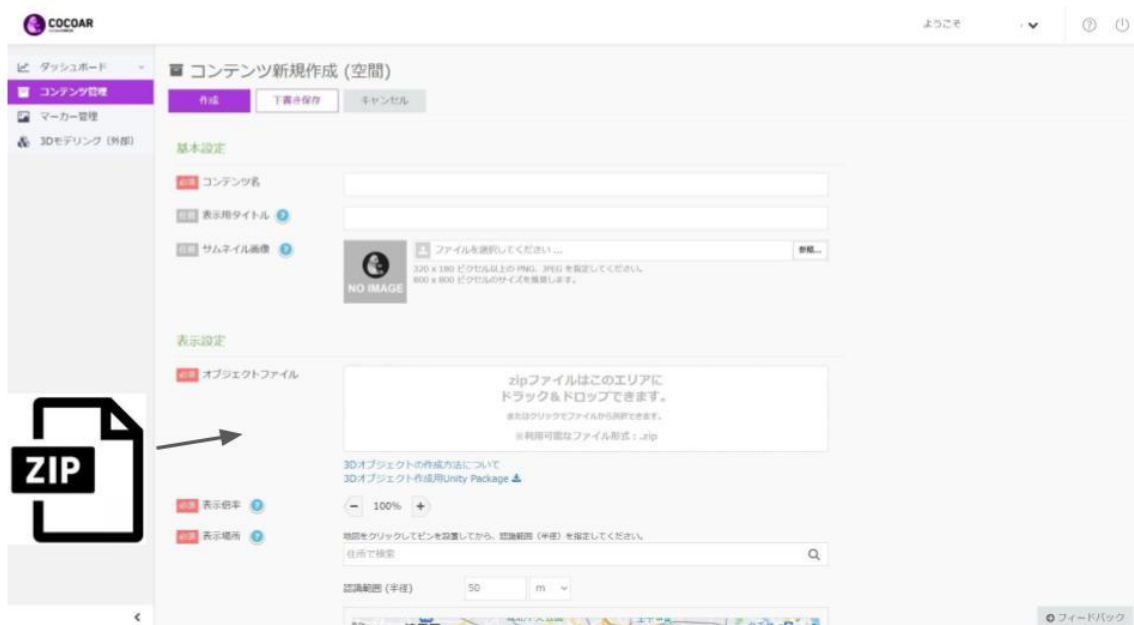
COCOAR

ようこそ

ダッシュボード
コンテンツ管理
マーカー管理
3Dモデリング (外部)

コンテンツ新規作成 (空間)

作成
下書き保存
キャンセル

基本設定

必須 コンテンツ名

任意 表示用タイトル

任意 サムネイル画像

NO IMAGE

ファイルを選択してください...
参照...

320 x 180 ピクセル以上の PNG、JPEG を指定してください。
800 x 800 ピクセルのサイズを推奨します。

表示設定

必須 オブジェクトファイル

zipファイルはこのエリアに
ドラッグ&ドロップできます。
またはクリックでファイルから選択できます。
※利用可能なファイル形式：.zip

ZIP

3Dオブジェクトの作成方法について
3Dオブジェクト作成用Unity Package

必須 表示倍率
− 100% +

必須 表示場所
地図をクリックしてピンを設置してから、認識範囲（半径）を指定してください。
住所で検索

認識範囲（半径）
50
m

フィードバック